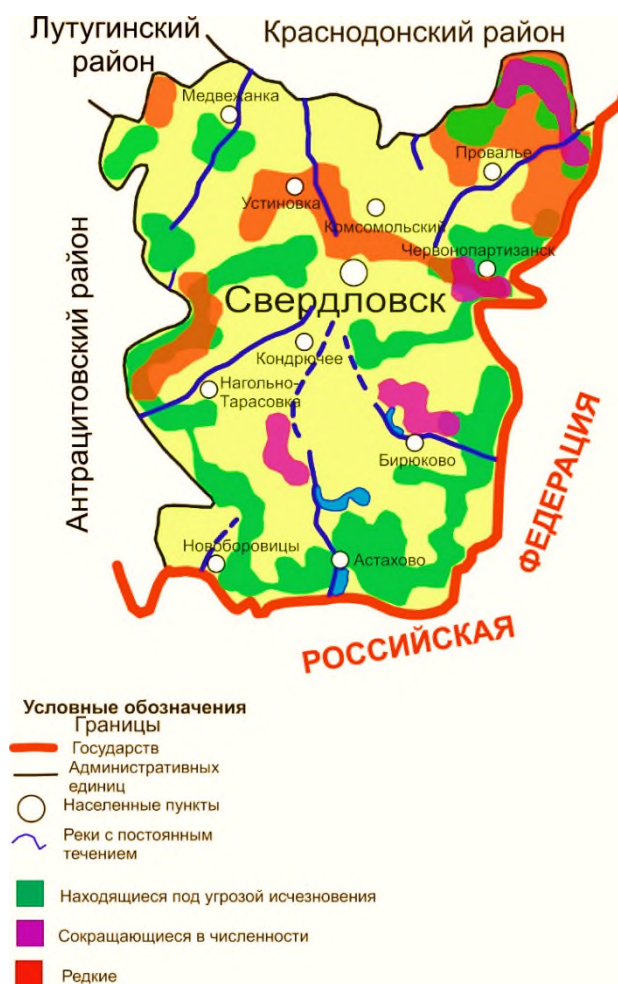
Лутугинский район

Краснодонский район

Медвежанка

Провалье

Устиновка

Комсомольский

Червонопартизанск

Свердловск

Антрацитовский район

Кондрючее

Нагольно-Тарасовка

Бирюково

Новоборовицы

Астахово

РОССИЙСКАЯ ФЕДЕРАЦИЯ

Условные обозначения
Границы
Государств
Административных единиц
Населенные пункты
Реки с постоянным течением
Находящиеся под угрозой исчезновения
Сокращающиеся в численности
Редкие